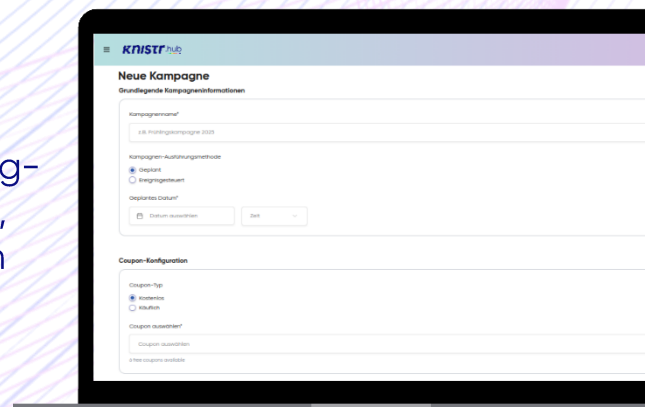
g-
,
n

≡ KNISTR hub

Neue Kampagne

Grundlegende Kampagneninformationen

Kampagnenname*

z.B. Frühlingskampagne 2025

Kampagnen-Ausführungsmethode

Geplant

Ereignisgesteuert

Geplantes Datum*

Datum auswählen

Zeit

Coupon-Konfiguration

Coupon-Typ

Kostenlos

Käuflich

Coupon auswählen*

Coupon auswählen

4 free coupons available